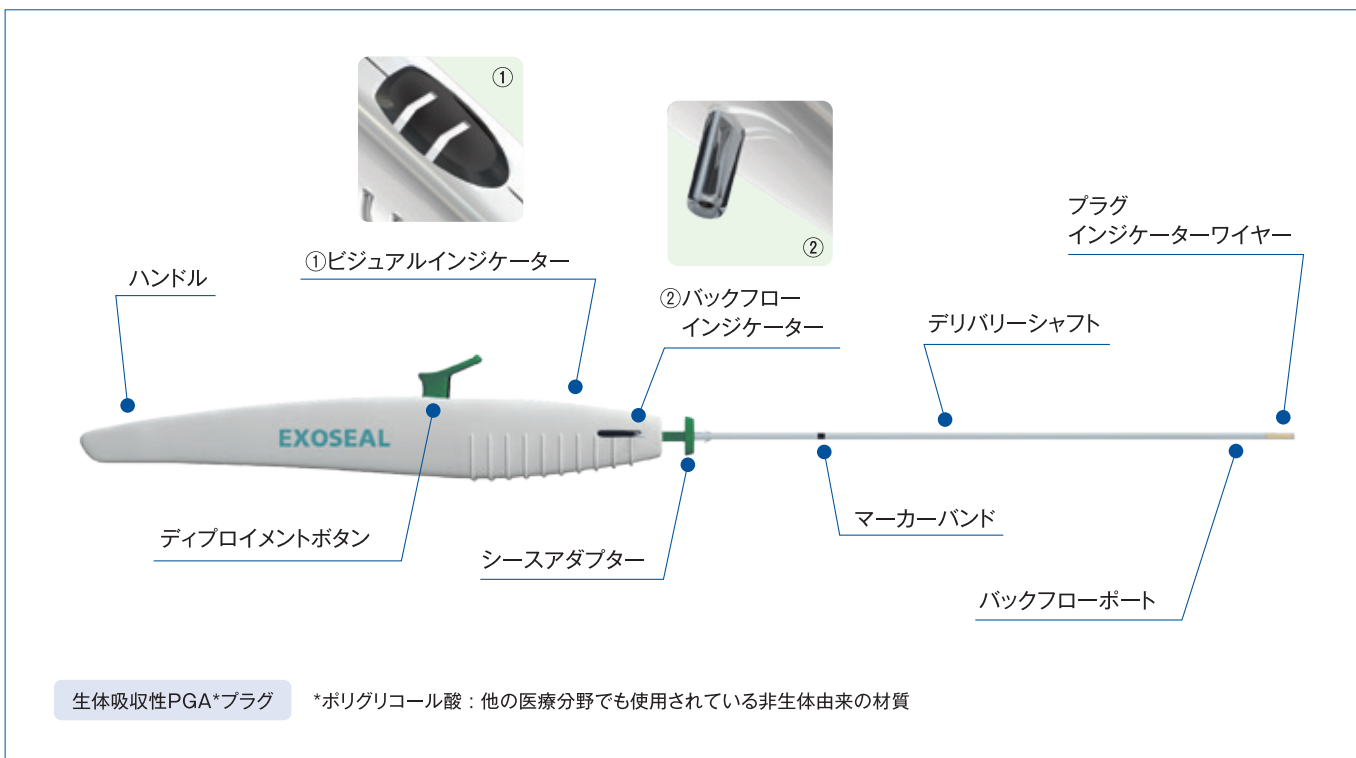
①

②

プラグ
インジケーターワイヤー

①ビジュアルインジケーター

ハンドル

②バックフロー
インジケーター

デリバリーシャフト

EXOSEAL

ディプロイメントボタン

シースアダプター

マーカーバンド

バックフローポート

生体吸収性PGA*プラグ

*ポリグリコール酸：他の医療分野でも使用されている非生体由来の材質